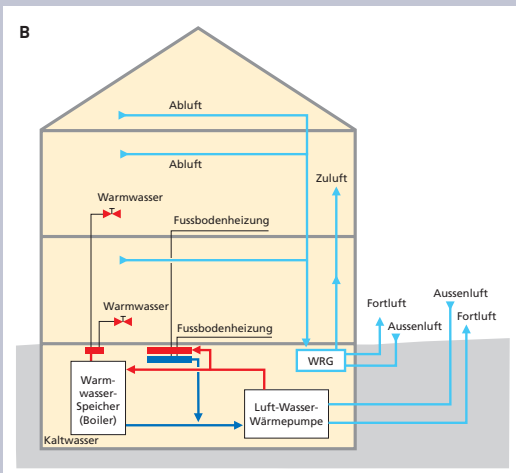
B

Abluft

Abluft

Zuluft

Warmwasser

Fussbodenheizung

Warmwasser

Fortluft

Aussenluft

Aussenluft

Fortluft

Fussbodenheizung

WRG

Warmwasser-Speicher (Boiler)

Luft-Wasser-Wärmepumpe

Kaltwasser